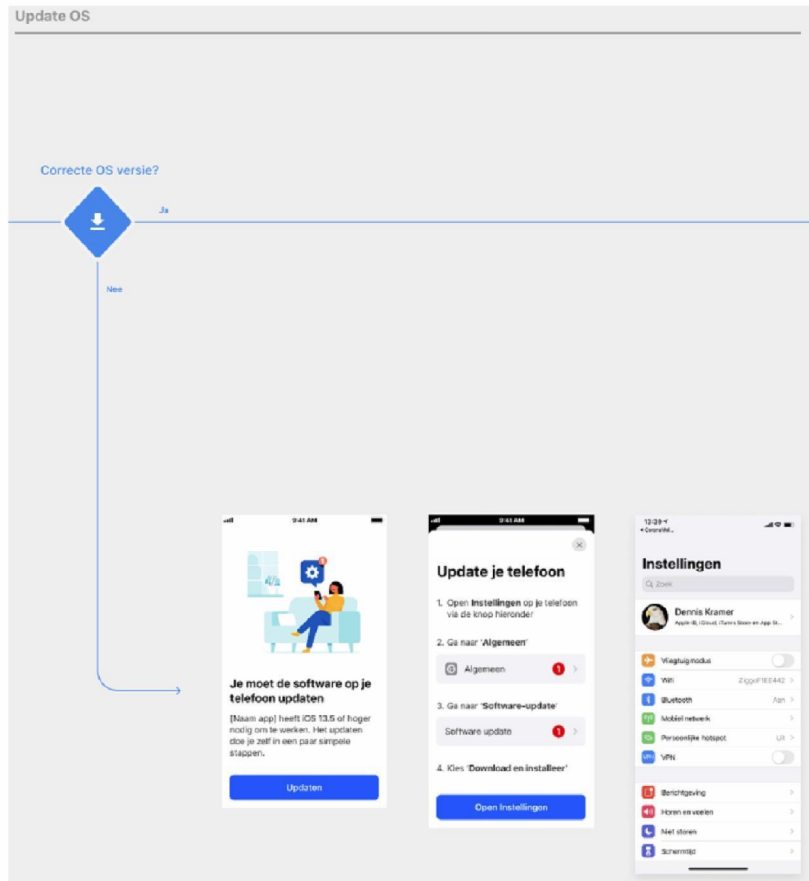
Update OS

Correcte OS versie?

Ja

Nee

9:41 AM

Je moet de software op je telefoon updaten

[Naam app] heeft iOS 13.5 of hoger nodig om te werken. Het updaten doe je zelf in een paar simpele stappen.

Updaten

9:41 AM

Update je telefoon

1. Open **Instellingen** op je telefoon via de knop hieronder

2. Ga naar '**Algemeen**'

Algemeen 1

3. Ga naar '**Software-update**'

Software update 1

4. Kies '**Download en installeer**'

Open Instellingen

12:09
◂ CoronaMel...

Instellingen

Zoek

Dennis Kramer
Apple ID, iCloud, iTunes Store en App St...

Vliegtuigmodus

Wifi Ziggo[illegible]

Bluetooth Aan

Mobiel netwerk

Persoonlijke hotspot Uit

VPN

Berichtgeving

Horen en voelen

Niet storen

Schermtijd